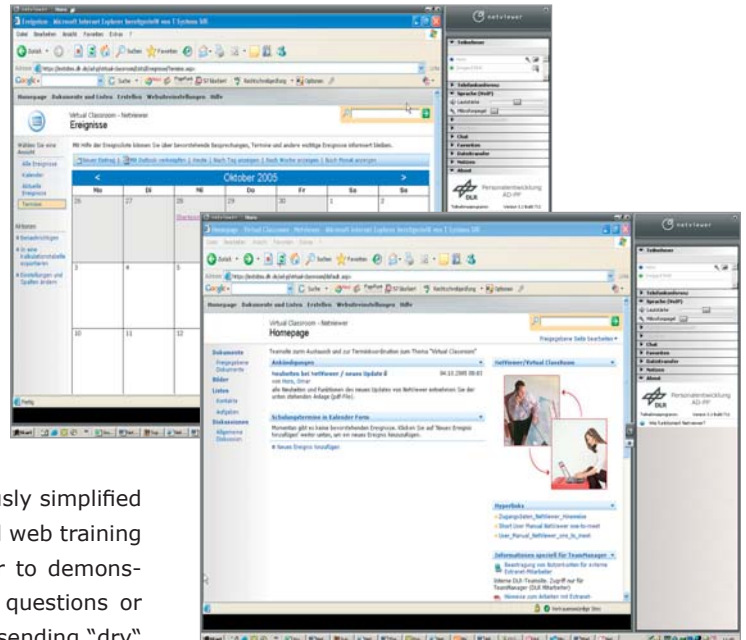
Ereignisse - Microsoft Internet Explorer bereitgestellt von T-Systems SfR

Datei Bearbeiten Ansicht Favoriten Extras ?

Zurück Suchen Favoriten

Adresse

Google

Homepage Dokumente und Listen Erstellen Websiteeinstellungen Hilfe

Virtual Classroom - Netviewer

Ereignisse

Wählen Sie eine Ansicht

Alle Ereignisse

Kalender

Aktuelle Ereignisse

Termine

Aktionen

Benachrichtigen

In eine Kalenderanwendung exportieren

Einstellungen und Spalten ändern

Oktober 2005

| Mo | Di | Mi | Do | Fr | Sa | So |
|---|---|---|---|---|---|---|
| 26 | 27 | 28 | 29 | 30 | 1 | 2 |
| 3 | 4 | 5 | | | | |
| 10 | 11 | 12 | | | | |

Fertig

netviewer

Teilnehmer

Telefonkonferenz

Sprache (VoIP)

Lautstärke

Mikrofonpegel

Chat

Favoriten

Dateitransfer

Notizen

About

DLR

Personalentwicklung AD-PP

Homepage - Virtual Classroom - Netviewer - Microsoft Internet Explorer bereitgestellt von T-Systems SfR

Datei Bearbeiten Ansicht Favoriten Extras ?

Homepage Dokumente und Listen Erstellen Websiteeinstellungen Hilfe

Virtual Classroom - Netviewer

Homepage

Freigegebene Seite bearbeiten

Teamsite zum Austausch und zur Terminkoordination zum Thema "Virtual Classroom"

Dokumente

Freigegebene Dokumente

Bilder

Listen

Kontakte

Aufgaben

Diskussionen

Allgemeine Diskussion

Ankündigungen

Neuheiten bei NetViewer / neues Update

04.10.2005 09:03

Schulungstermine in Kalender Form

Neues Ereignis hinzufügen

NetViewer/Virtual Classroom

Hyperlinks

Zugangsdaten_NetViewer_Hinweise

Short User Manual NetViewer one-to-meet

User_Manual_NetViewer_one_to_meet

Informationen speziell für TeamManager

Beantragung von Botschaften für externe Extranet-Mitarbeiter

Vertrauenswürdige Sites

Personalentwicklung AD-PP

Was funktioniert NetViewer?

...sly simplified ...l web training ...r to demons- ... questions or ...sending "dry"